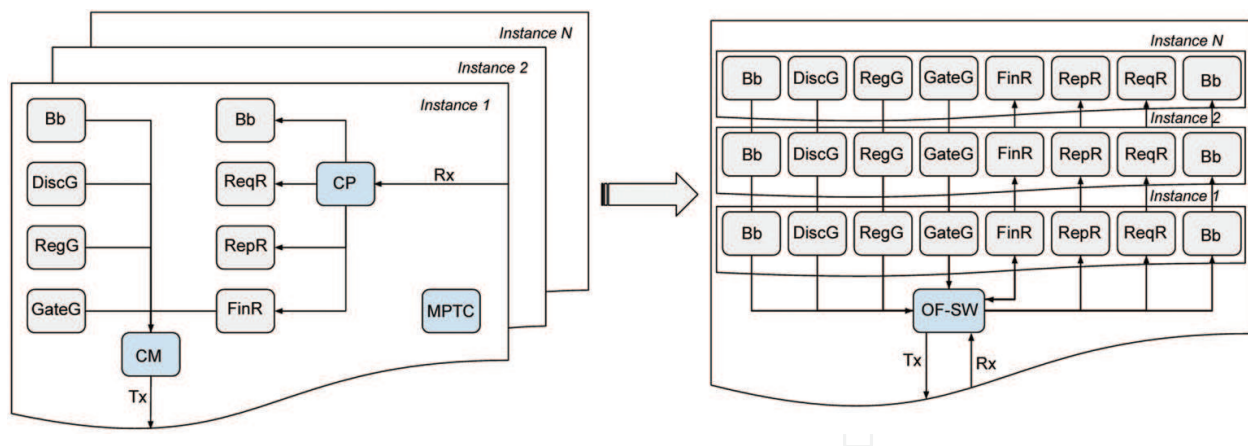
Instance N
Instance 2
Instance 1
Bb
DiscG
RegG
GateG
CM
Tx
Bb
ReqR
RepR
FinR
CP
Rx
MPTC

Instance N
Bb DiscG RegG GateG FinR RepR ReqR Bb
Instance 2
Bb DiscG RegG GateG FinR RepR ReqR Bb
Instance 1
Bb DiscG RegG GateG FinR RepR ReqR Bb
OF-SW
Tx
Rx